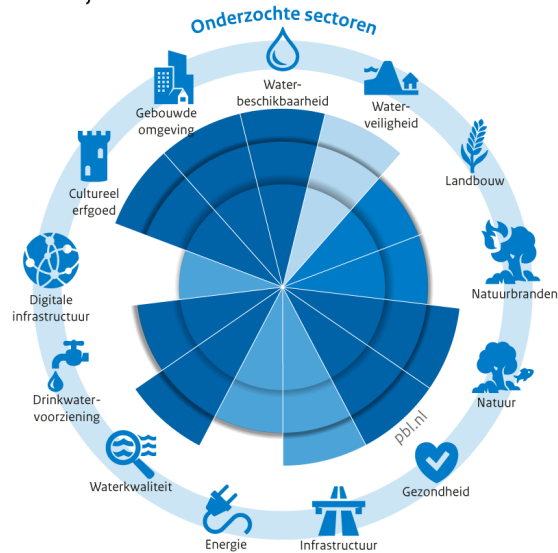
Onderzochte sectoren

Waterbeschikbaarheid

Waterveiligheid

Landbouw

Natuurbranden

Natuur

Gezondheid

Infrastructuur

Energie

Waterkwaliteit

Drinkwatervoorziening

Digitale infrastructuur

Cultureel erfgoed

Gebouwde omgeving

pbl.nl